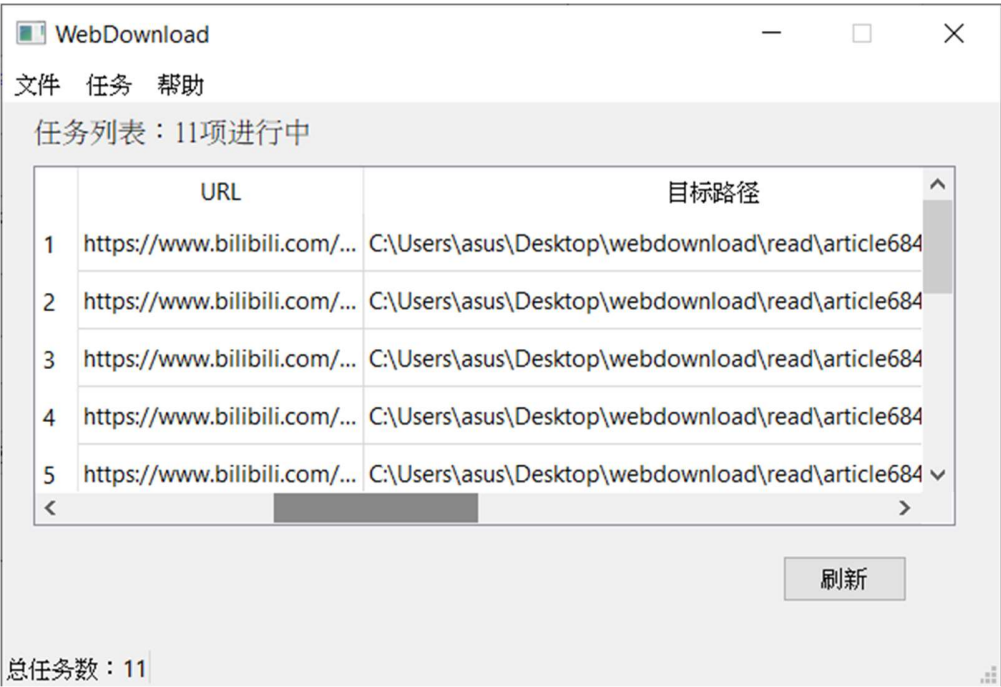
WebDownload

文件 任务 帮助

任务列表：11项进行中

| | URL | 目标路径 |
|---|---|---|
| 1 | https://www.bilibili.com/... | C:\Users\asus\Desktop\webdownload\read\article684 |
| 2 | https://www.bilibili.com/... | C:\Users\asus\Desktop\webdownload\read\article684 |
| 3 | https://www.bilibili.com/... | C:\Users\asus\Desktop\webdownload\read\article684 |
| 4 | https://www.bilibili.com/... | C:\Users\asus\Desktop\webdownload\read\article684 |
| 5 | https://www.bilibili.com/... | C:\Users\asus\Desktop\webdownload\read\article684 |

刷新

总任务数：11